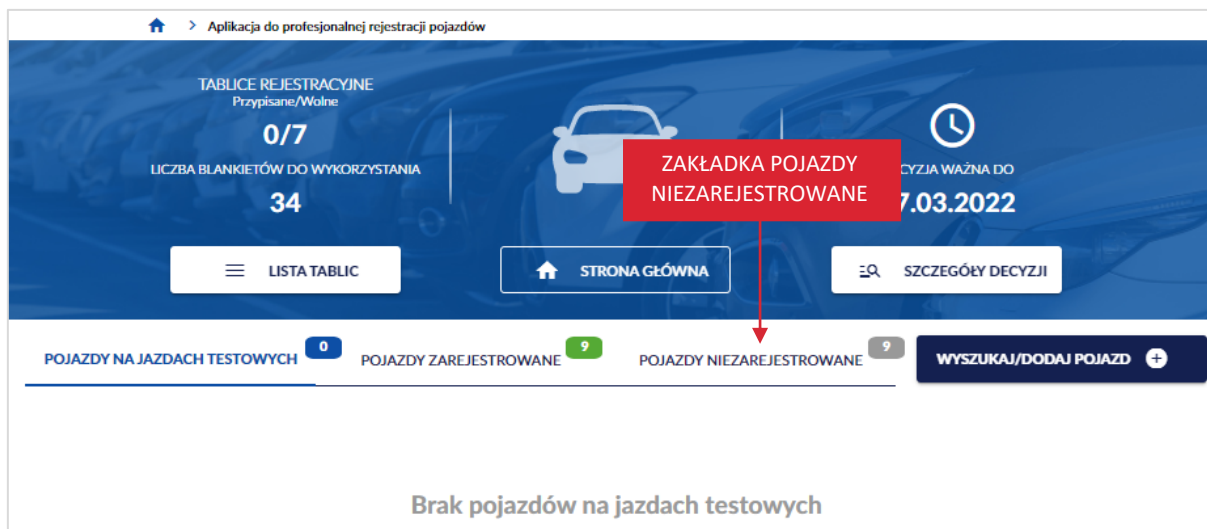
> Aplikacja do profesjonalnej rejestracji pojazdów

TABLICE REJESTRACYJNE
Przypisane/Wolne
0/7
LICZBA BLANKIETÓW DO WYKORZYSTANIA
34

ZAKŁADKA POJAZDY NIEZAREJESTROWANE

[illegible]CYZJA WAŻNA DO
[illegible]7.03.2022

LISTA TABLIC

STRONA GŁÓWNA

SZCZEGÓŁY DECYZJI

POJAZDY NA JAZDACH TESTOWYCH 0

POJAZDY ZAREJESTROWANE 9

POJAZDY NIEZAREJESTROWANE 9

WYSZUKAJ/DODAJ POJAZD

Brak pojazdów na jazdach testowych